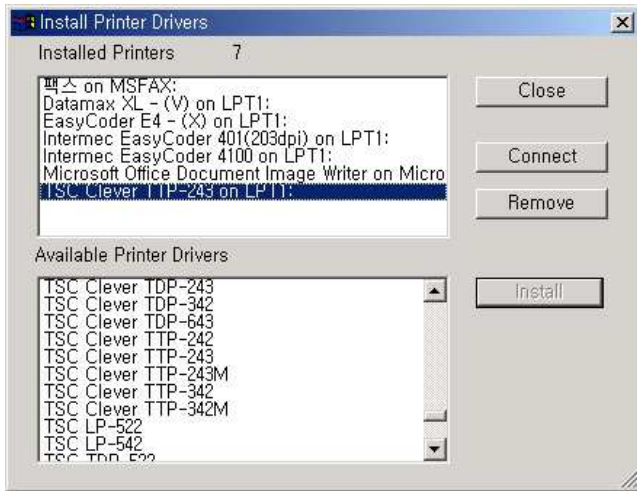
Install Printer Drivers

Installed Printers 7

팩스 on MSFAX:
Datamax XL - (V) on LPT1:
EasyCoder E4 - (X) on LPT1:
Intermec EasyCoder 401(203dpi) on LPT1:
Intermec EasyCoder 4100 on LPT1:
Microsoft Office Document Image Writer on Micro
TSC Clever TTP-243 on LPT1:

Close

Connect

Remove

Available Printer Drivers

TSC Clever TDP-243
TSC Clever TDP-342
TSC Clever TDP-643
TSC Clever TTP-242
TSC Clever TTP-243
TSC Clever TTP-243M
TSC Clever TTP-342
TSC Clever TTP-342M
TSC LP-522
TSC LP-542
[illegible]

Install